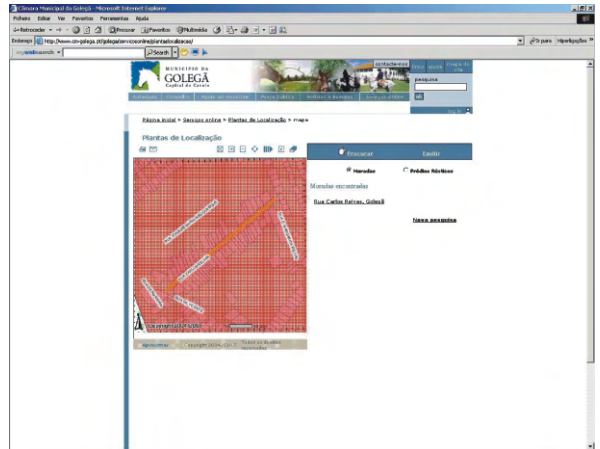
Câmara Municipal da Golegã - Microsoft Internet Explorer

Ficheiro Editar Ver Favoritos Ferramentas Ajuda

Retroceder Procurar Favoritos Multimédia

Endereço http://www.cm-golega.pt/golega/servicosonline/plantaslocalizacao/ Ir para Hiperligações

Search

MUNICÍPIO DA GOLEGÃ
Capital do Cavalo

contacte-nos

pesquisa

ok

Página Inicial > Serviços online > Plantas de Localização > mapa

Plantas de Localização

Procurar Emitir

Moradas Prédios Rústicos

Moradas encontradas

Rua Carlos Relvas, Golegã

Nova pesquisa

Ajuda Copyright 2004 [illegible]